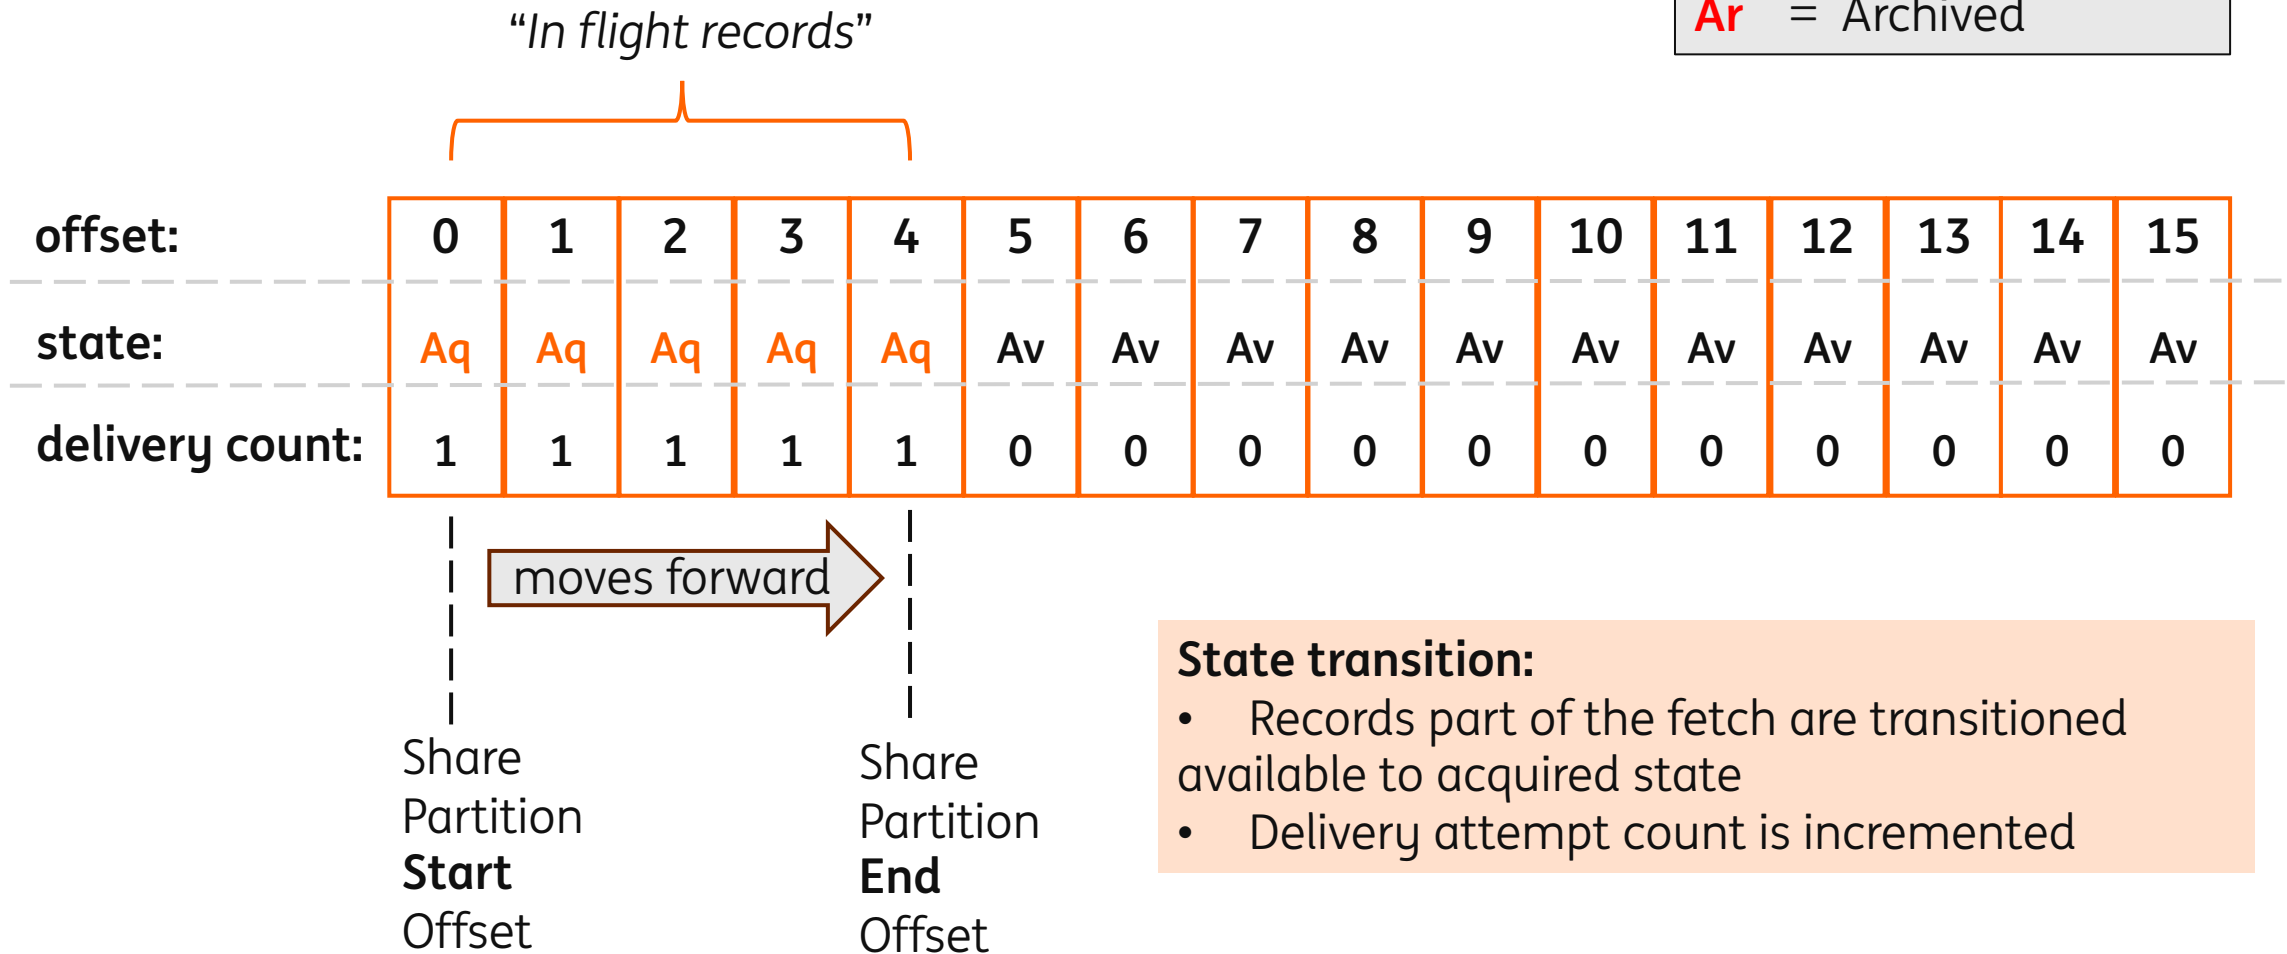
Ar = Archived

"In flight records"

| offset: | 0 | 1 | 2 | 3 | 4 | 5 | 6 | 7 | 8 | 9 | 10 | 11 | 12 | 13 | 14 | 15 |
|---|---|---|---|---|---|---|---|---|---|---|---|---|---|---|---|---|
| state: | Aq | Aq | Aq | Aq | Aq | Av | Av | Av | Av | Av | Av | Av | Av | Av | Av | Av |
| delivery count: | 1 | 1 | 1 | 1 | 1 | 0 | 0 | 0 | 0 | 0 | 0 | 0 | 0 | 0 | 0 | 0 |

moves forward

Share Partition **Start** Offset

Share Partition **End** Offset

**State transition:**
• Records part of the fetch are transitioned available to acquired state
• Delivery attempt count is incremented